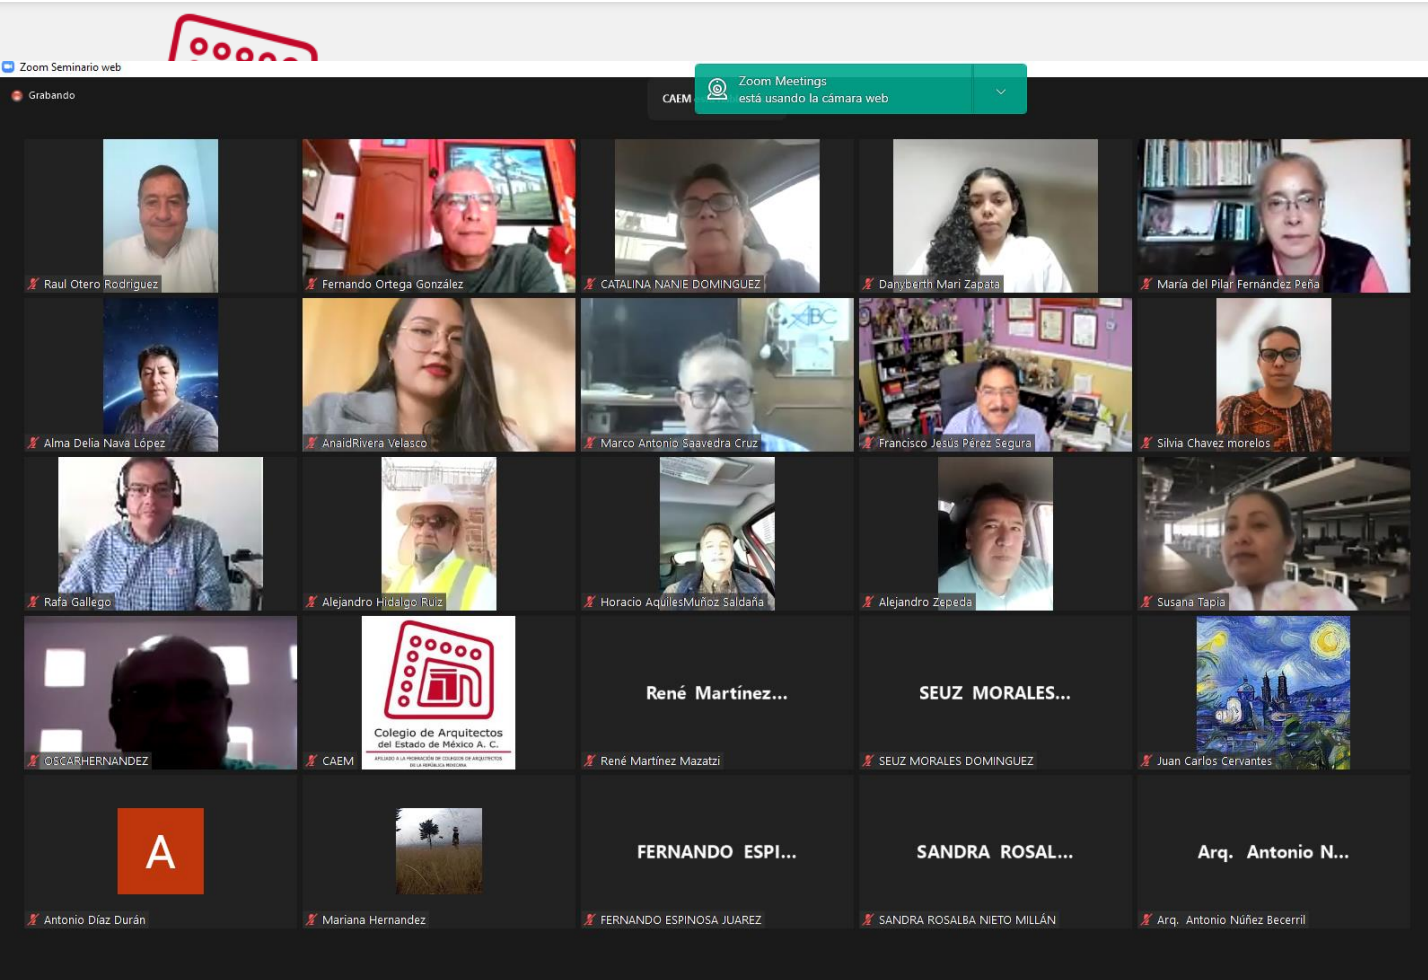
Zoom Seminario web

Grabando

CAEM

Zoom Meetings
está usando la cámara web

Raul Otero Rodriguez

Fernando Ortega González

CATALINA NANIE DOMINGUEZ

Danyberth Mari Zapata

María del Pilar Fernández Peña

Alma Delia Nava López

AnaidRivera Velasco

Marco Antonio Saavedra Cruz

Francisco Jesus Pérez Segura

Silvia Chavez morelos

Rafa Gallego

Alejandro Hidalgo Ruiz

Horacio AquilesMuñoz Saldaña

Alejandro Zepeda

Susana Tapia

OSCARHERNANDEZ

Colegio de Arquitectos del Estado de México A. C.

CAEM

René Martínez...

René Martínez Mazatzi

SEUZ MORALES...

SEUZ MORALES DOMINGUEZ

Juan Carlos Cervantes

A

Antonio Díaz Durán

Mariana Hernandez

FERNANDO ESPI...

FERNANDO ESPINOSA JUAREZ

SANDRA ROSAL...

SANDRA ROSALBA NIETO MILLÁN

Arq. Antonio N...

Arq. Antonio Núñez Becerril